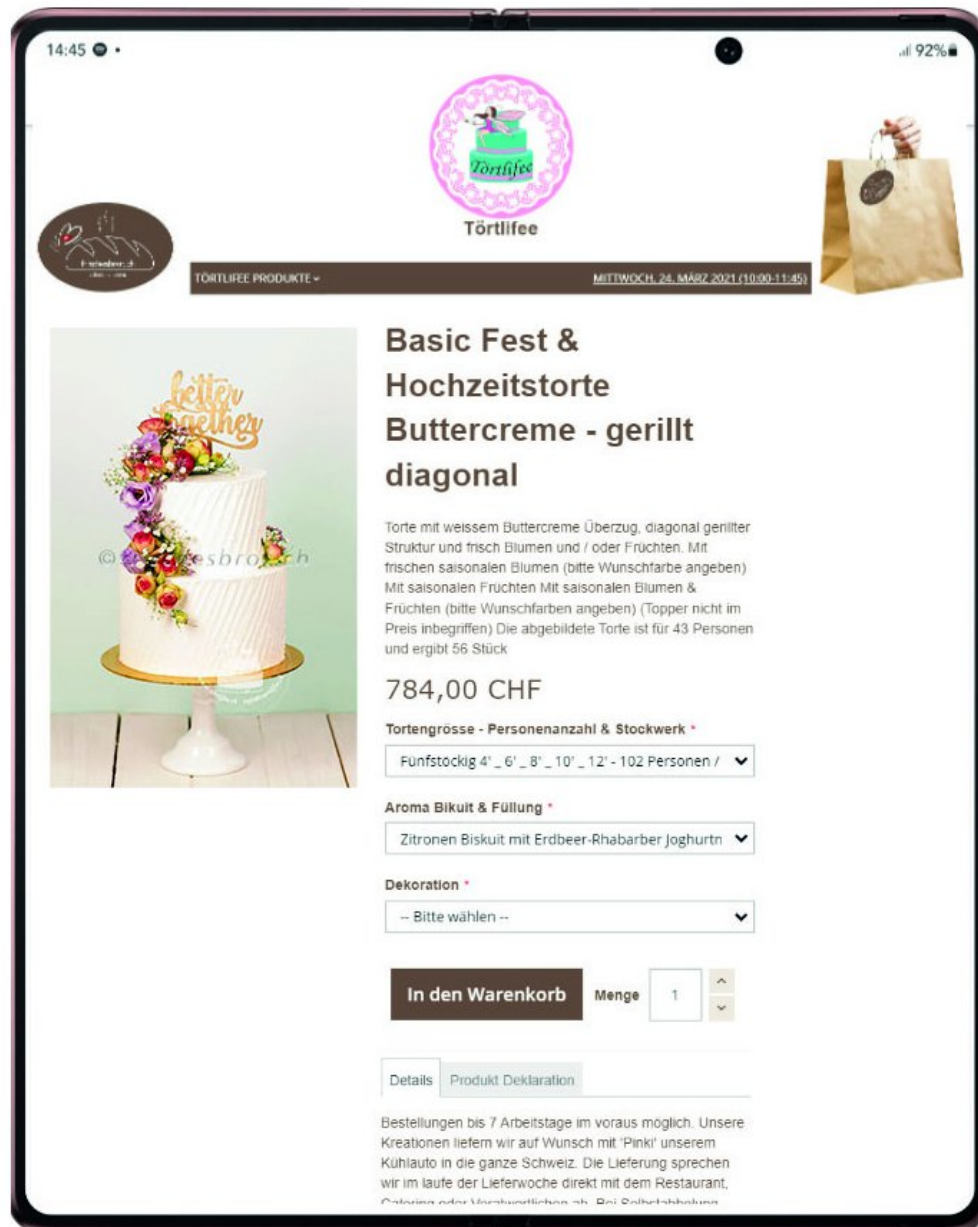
14:45

92%

Törtlifee

Törtlifee

TÖRTLIFEE PRODUKTE

MITTWOCH, 24. MÄRZ 2021 (10:00-11:45)

better together

© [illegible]esbro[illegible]ch

Basic Fest & Hochzeitstorte Buttercreme - gerillt diagonal

Torte mit weissem Buttercreme Überzug, diagonal gerillter Struktur und frisch Blumen und / oder Früchten. Mit frischen saisonalen Blumen (bitte Wunschfarbe angeben) Mit saisonalen Früchten Mit saisonalen Blumen & Früchten (bitte Wunschfarben angeben) (Topper nicht im Preis inbegriffen) Die abgebildete Torte ist für 43 Personen und ergibt 56 Stück

784,00 CHF

Tortengrösse - Personenanzahl & Stockwerk *

Fünfstöckig 4' _ 6' _ 8' _ 10' _ 12' - 102 Personen /

Aroma Bikuit & Füllung *

Zitronen Biskuit mit Erdbeer-Rhabarber Joghurtn

Dekoration *

-- Bitte wählen --

In den Warenkorb

Menge

1

Details

Produkt Deklaration

Bestellungen bis 7 Arbeitstage im voraus möglich. Unsere Kreationen liefern wir auf Wunsch mit 'Pinki' unserem Kühlauto in die ganze Schweiz. Die Lieferung sprechen wir im laufe der Lieferwoche direkt mit dem Restaurant, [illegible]